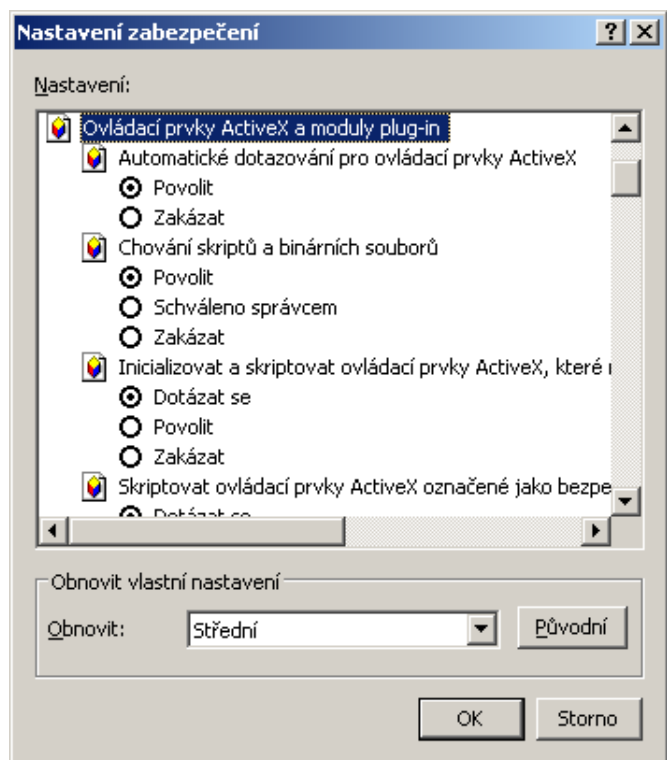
Nastavení zabezpečení

?

Nastavení:

Ovládací prvky ActiveX a moduly plug-in

Automatické dotazování pro ovládací prvky ActiveX

Povolit

Zakázat

Chování skriptů a binárních souborů

Povolit

Schváleno správcem

Zakázat

Inicializovat a skriptovat ovládací prvky ActiveX, které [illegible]

Dotázat se

Povolit

Zakázat

Skriptovat ovládací prvky ActiveX označené jako bezpe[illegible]

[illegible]

Obnovit vlastní nastavení

Obnovit: Střední

Původní

OK

Storno